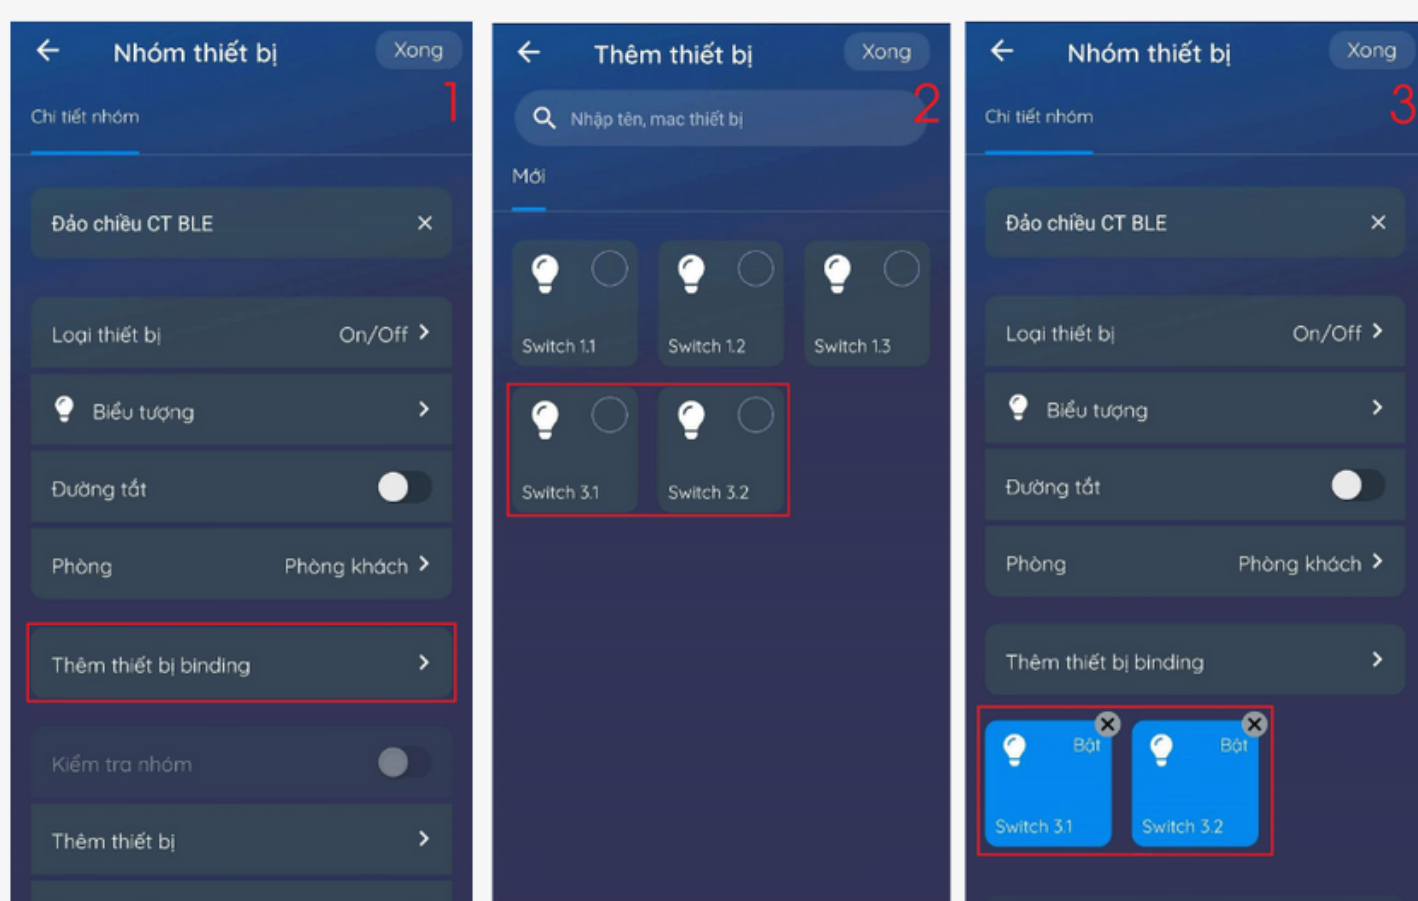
Nhóm thiết bị
Xong
1
Chi tiết nhóm
Đảo chiều CT BLE ×
Loại thiết bị On/Off
Biểu tượng
Đường tắt
Phòng Phòng khách
Thêm thiết bị binding
Kiểm tra nhóm
Thêm thiết bị

Thêm thiết bị
Xong
2
Nhập tên, mac thiết bị
Mới
Switch 1.1
Switch 1.2
Switch 1.3
Switch 3.1
Switch 3.2

Nhóm thiết bị
Xong
3
Chi tiết nhóm
Đảo chiều CT BLE ×
Loại thiết bị On/Off
Biểu tượng
Đường tắt
Phòng Phòng khách
Thêm thiết bị binding
Bật
Switch 3.1
Bật
Switch 3.2